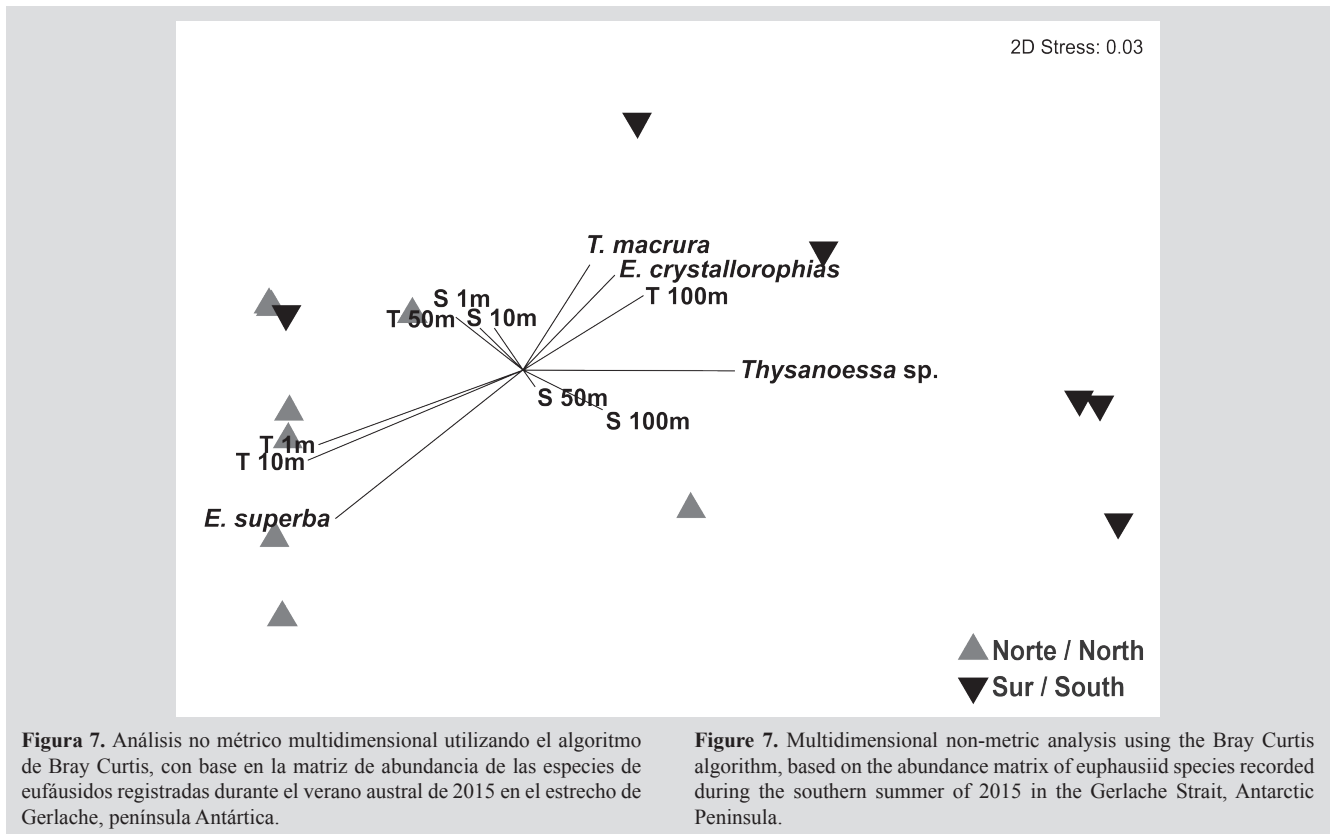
2D Stress: 0.03

T. macrura
E. crystallorophias
T 100m
S 1m
T 50m
S 10m
Thysanoessa sp.
S 50m
S 100m
T 1m
T 10m
E. superba

Norte / North
Sur / South

**Figura 7.** Análisis no métrico multidimensional utilizando el algoritmo de Bray Curtis, con base en la matriz de abundancia de las especies de eufáusidos registradas durante el verano austral de 2015 en el estrecho de Gerlache, península Antártica.

**Figure 7.** Multidimensional non-metric analysis using the Bray Curtis algorithm, based on the abundance matrix of euphausiid species recorded during the southern summer of 2015 in the Gerlache Strait, Antarctic Peninsula.